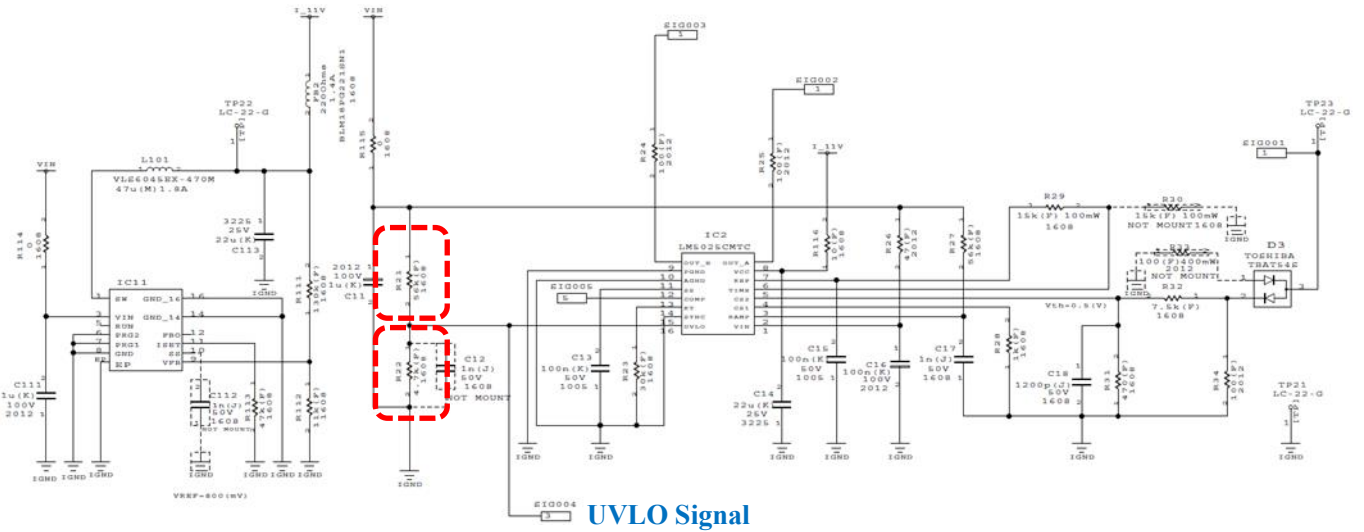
I_11V
VIN
SIG003
SIG002
TP22
LC-22-G
TP23
LC-22-G
SIG001
FB2
220Ohms
1.4A
BLM18PG221SN1
1608
R115
1608
R24
100(F)
2012
R25
100(F)
2012
I_11V
VIN
L101
VLE6045EX-470M
47u(M)1.8A
R114
0
1608
3226
25V
22u(K)
C113
IGND
R29
15k(F) 100mW
1608
R30
15k(F) 100mW
NOT MOUNT1608
IGND
IC2
LM5025CMTC
R116
10(F)
1608
R26
47(F)
2012
R27
56k(F)
1608
D3
TOSHIBA
TRAT54E
R33
100(F)400mW
2012
NOT MOUNT
IGND
IC11
SW GND_16 16
3 VIN GND_14 14
5 RUN
6 PRG2 PRO 12
7 PRG1 ISET 11
8 GND SS 10
EP VFB 9
EP
R111
130k(F)
1608
2012
100V
01u(K)
C11
R21
56k(F)
1608
SIG005
OUT_B 8
PGND
AGND
SS
COMP
RT
SYNC
UVLO
9
10
11
12
13
14
15
16
OUT_A
VCC
REF
TIME
CS2
CS1
RAMP
VIN
7
6
5
4
3
2
1
Vth=0.9(V)
R32
7.5k(F)
1608
R22
4.7k(F)
1608
C12
1n(J)
50V
1608
NOT MOUNT
C13
100n(K)
50V
1005
R23
30k(F)
1608
C15
100n(K)
50V
1005
C16
100n(K)
100V
2012
C17
1n(J)
50V
1608
R28
1k(F)
1608
C18
1200p(J)
50V
1608
R31
470(F)
1608
R34
100(F)
1608
TP21
LC-22-G
C111
1u(K)
100V
2012
C112
1n(J)
50V
1608
NOT MOUNT
R113
47k(F)
1608
R112
11k(F)
1608
C14
22u(K)
25V
3225
IGND
IGND
IGND
IGND
IGND
IGND
IGND
IGND
IGND
IGND
IGND
IGND
IGND
IGND
VREF=800(mV)
SIG004
UVLO Signal